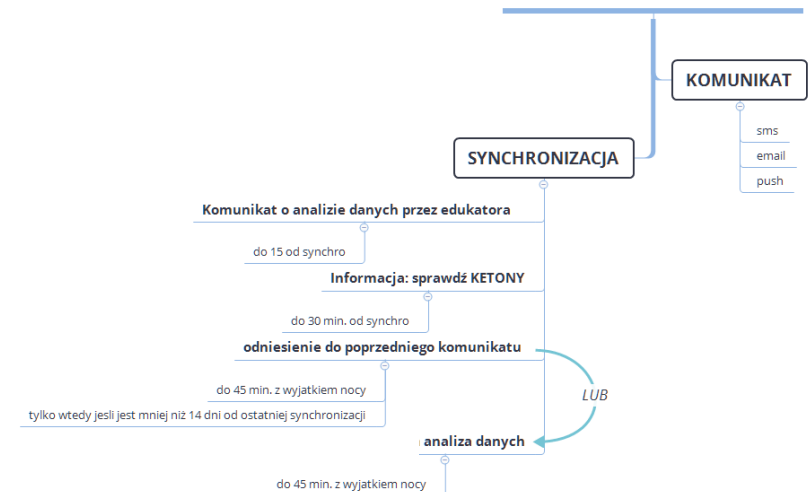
KOMUNIKAT

sms

email

push

SYNCHRONIZACJA

Komunikat o analizie danych przez edukatora

do 15 od synchro

Informacja: sprawdź KETONY

do 30 min. od synchro

odniesienie do poprzedniego komunikatu

do 45 min. z wyjatkiem nocy

tylko wtedy jesli jest mniej niż 14 dni od ostatniej synchronizacji

LUB

analiza danych

do 45 min. z wyjatkiem nocy